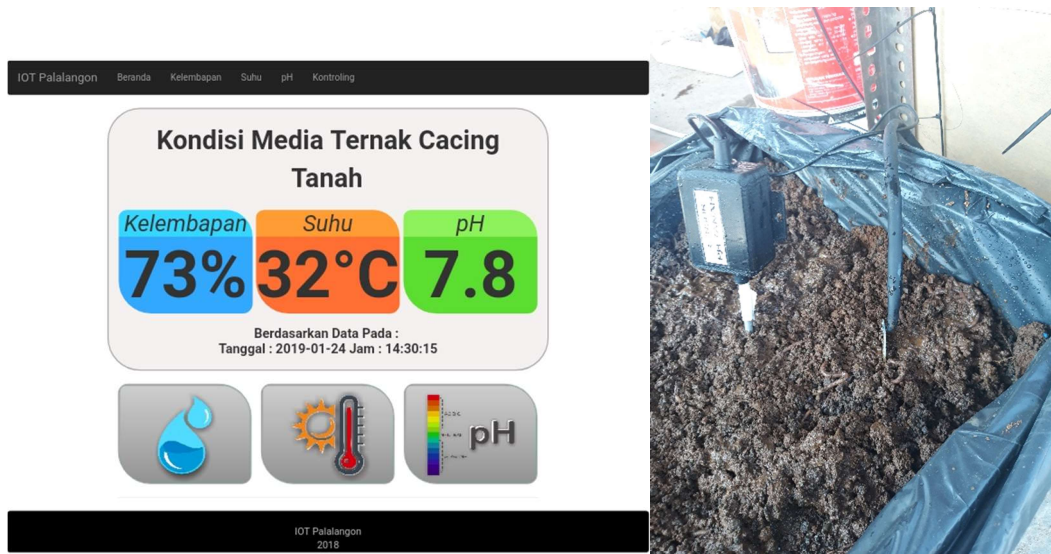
IOT Palalangon Beranda Kelembapan Suhu pH Kontroling

Kondisi Media Ternak Cacing Tanah

Kelembapan
73%

Suhu
32°C

pH
7.8

Berdasarkan Data Pada :
Tanggal : 2019-01-24 Jam : 14:30:15

pH

IOT Palalangon
2018